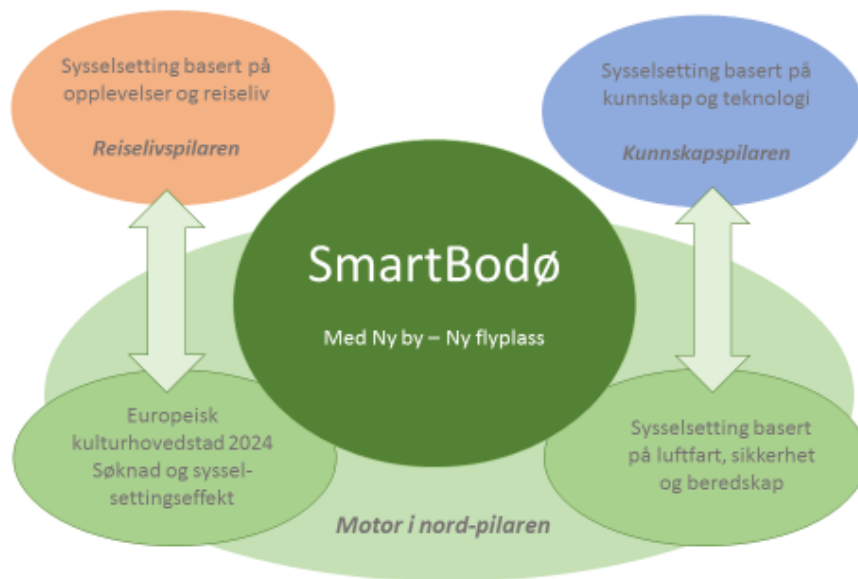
Sysselsetting basert på opplevelser og reiseliv

*Reiselivspilaren*

Sysselsetting basert på kunnskap og teknologi

*Kunnskapspilaren*

SmartBodø

Med Ny by – Ny flyplass

Europeisk kulturhovedstad 2024 Søknad og sysselsettingseffekt

Sysselsetting basert på luftfart, sikkerhet og beredskap

*Motor i nord-pilaren*